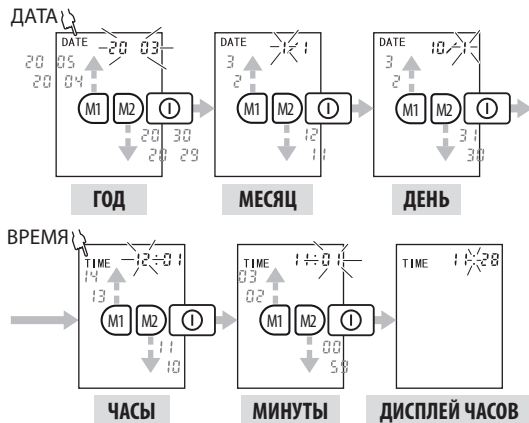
ДАТА

DATE 20 03

20 05
20 04

M1 M2 I

20 30
20 29

ГОД

DATE 1 1

3
2

M1 M2 I

12
11

МЕСЯЦ

DATE 10 1

3
2

M1 M2 I

31
30

ДЕНЬ

ВРЕМЯ

TIME 12:01

14
13

M1 M2 I

11
10

ЧАСЫ

TIME 1:01

03
02

M1 M2 I

00
59

МИНУТЫ

TIME 1:28

ДИСПЛЕЙ ЧАСОВ